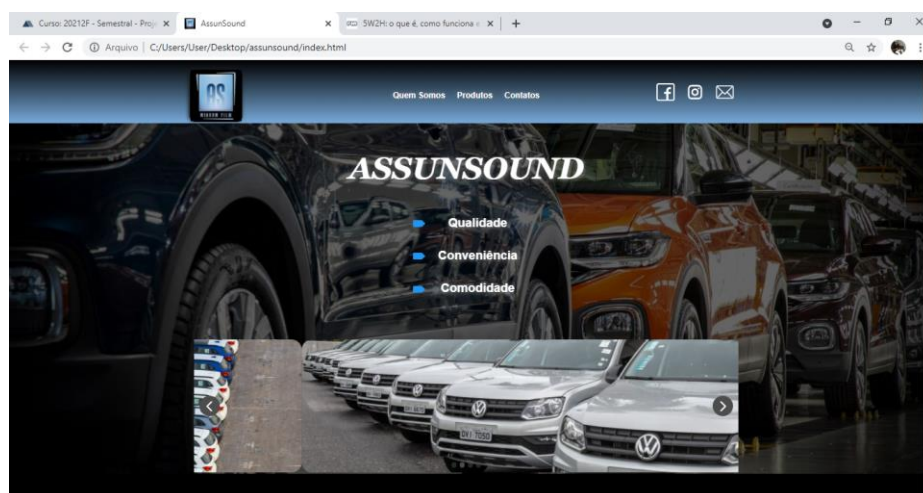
Curso: 20212F - Semestral - Proj ×
AssunSound ×
5W2H: o que é, como funciona e ×
+

Arquivo | C:/Users/User/Desktop/assunsound/index.html

AS

Quem Somos Produtos Contatos

ASSUNSOUND

Qualidade

Conveniência

Comodidade